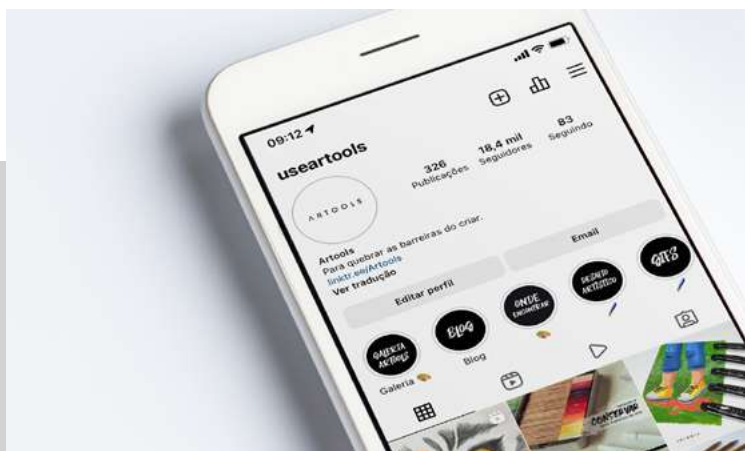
09:12

useartools

326 Publicações
18,4 mil Seguidores
83 Seguindo

ARTOOLS

Artools
Para quebrar as barreiras do criar.
linktr.ee/Artools
Ver tradução

Editar perfil
Email

GALERIA ARTOOLS
Galeria
BLOG
Blog
ONDE ENCONTRAR
DESAFIO ARTOOLS
GIFS

CONSERVAS